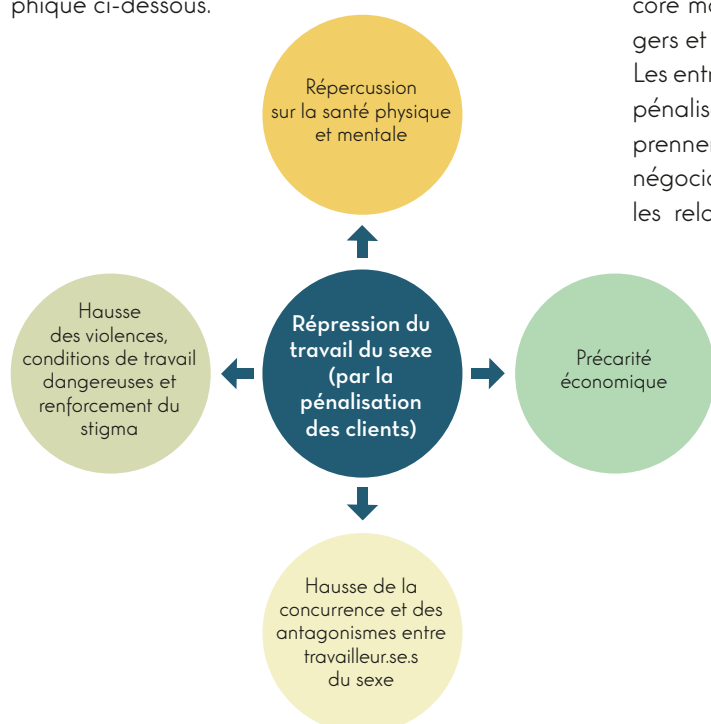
phique ci-dessous.

core mo
gers et
Les entr
pénalis
prenne
négocia
les rela

Répercussion sur la santé physique et mentale

Hausse des violences, conditions de travail dangereuses et renforcement du stigma

Répression du travail du sexe (par la pénalisation des clients)

Précarité économique

Hausse de la concurrence et des antagonismes entre travailleur.se.s du sexe